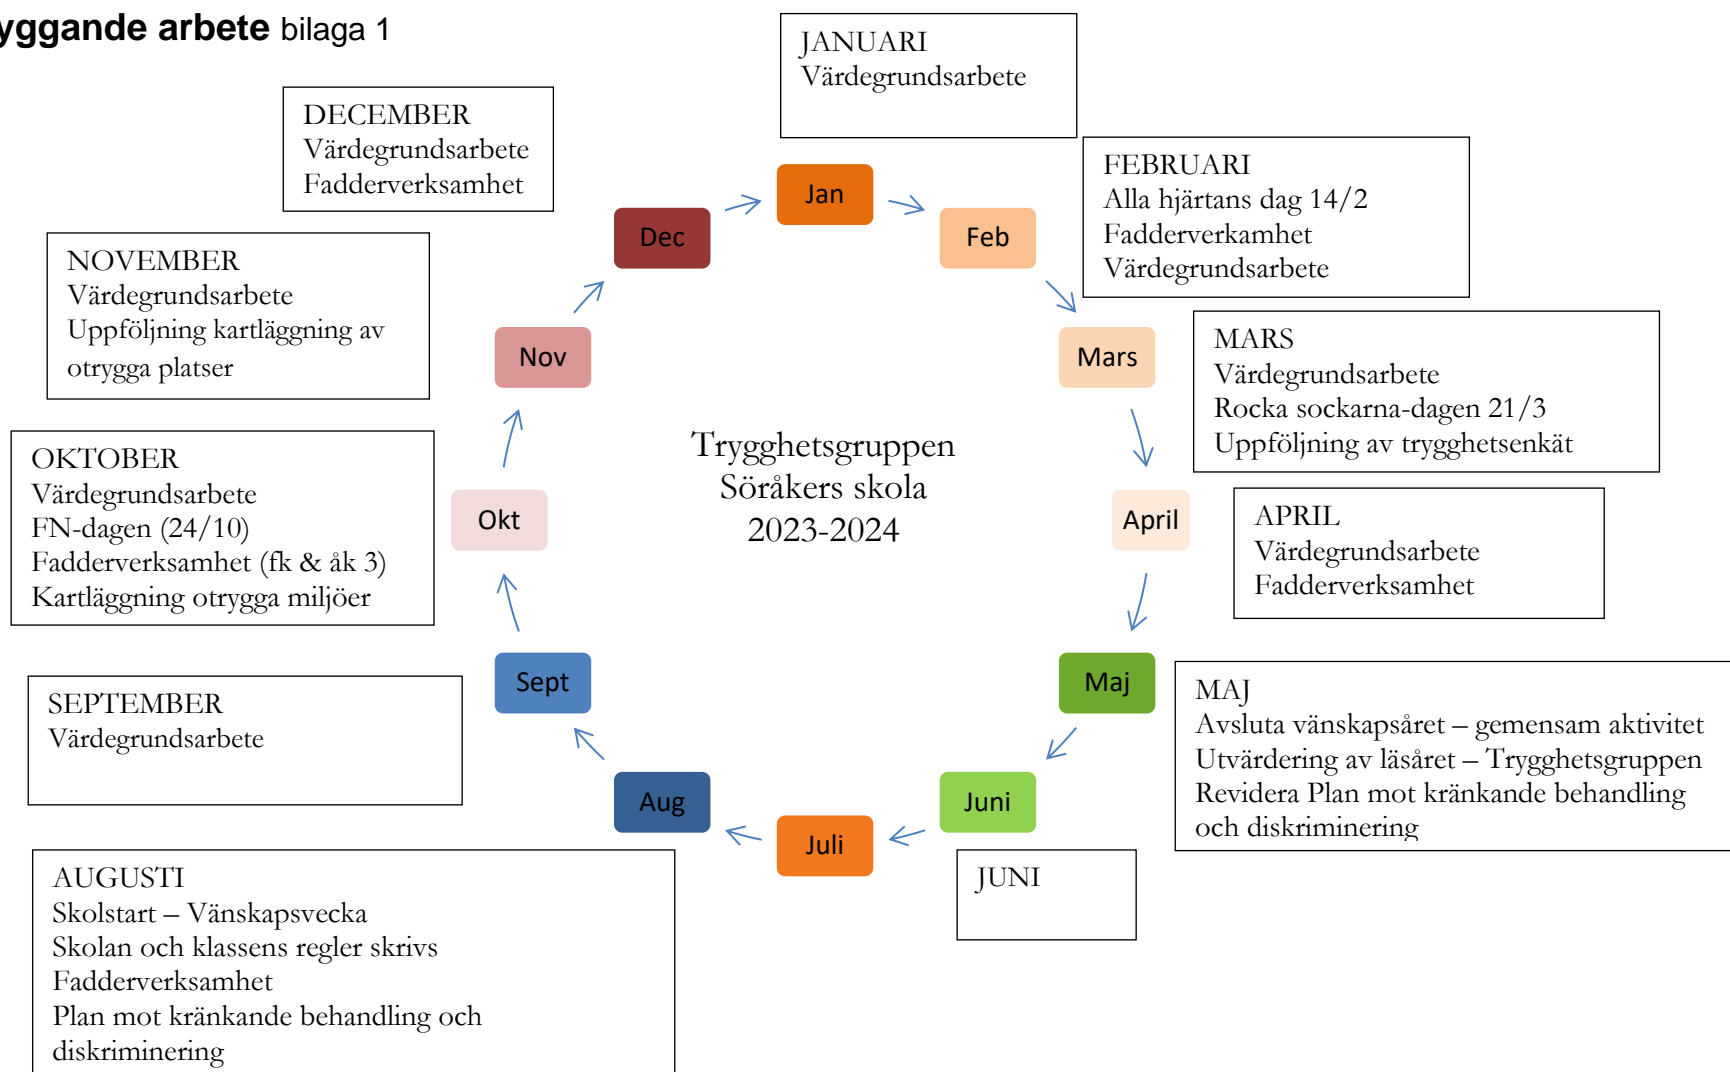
yggande arbete bilaga 1

JANUARI
Värdegrundsarbete

DECEMBER
Värdegrundsarbete
Fadderverksamhet

FEBRUARI
Alla hjärtans dag 14/2
Fadderverkamhet
Värdegrundsarbete

NOVEMBER
Värdegrundsarbete
Uppföljning kartläggning av otrygga platser

MARS
Värdegrundsarbete
Rocka sockarna-dagen 21/3
Uppföljning av trygghetsenkät

Jan

Feb

Mars

April

Maj

Juni

Juli

Aug

Sept

Okt

Nov

Dec

Trygghetsgruppen
Söråkers skola
2023-2024

OKTOBER
Värdegrundsarbete
FN-dagen (24/10)
Fadderverksamhet (fk & åk 3)
Kartläggning otrygga miljöer

APRIL
Värdegrundsarbete
Fadderverksamhet

SEPTEMBER
Värdegrundsarbete

MAJ
Avsluta vänskapsåret – gemensam aktivitet
Utvärdering av läsåret – Trygghetsgruppen
Revidera Plan mot kränkande behandling och diskriminering

JUNI

AUGUSTI
Skolstart – Vänskapsvecka
Skolan och klassens regler skrivs
Fadderverksamhet
Plan mot kränkande behandling och diskriminering